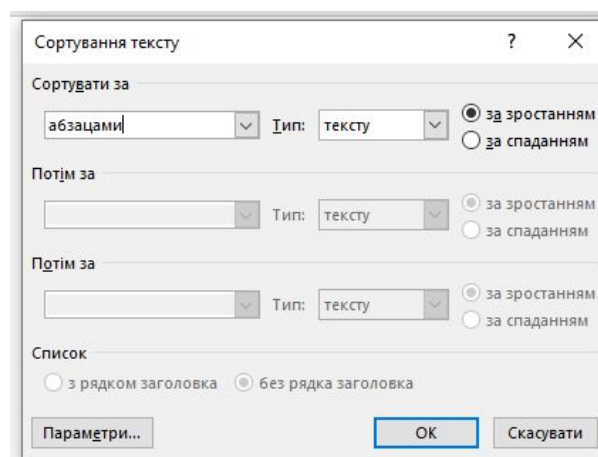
Сортування тексту

?

X

Сортувати за

абзацами

Тип: тексту

за зростанням

за спаданням

Потім за

Тип: тексту

за зростанням

за спаданням

Потім за

Тип: тексту

за зростанням

за спаданням

Список

з рядком заголовка

без рядка заголовка

Параметри...

OK

Скасувати